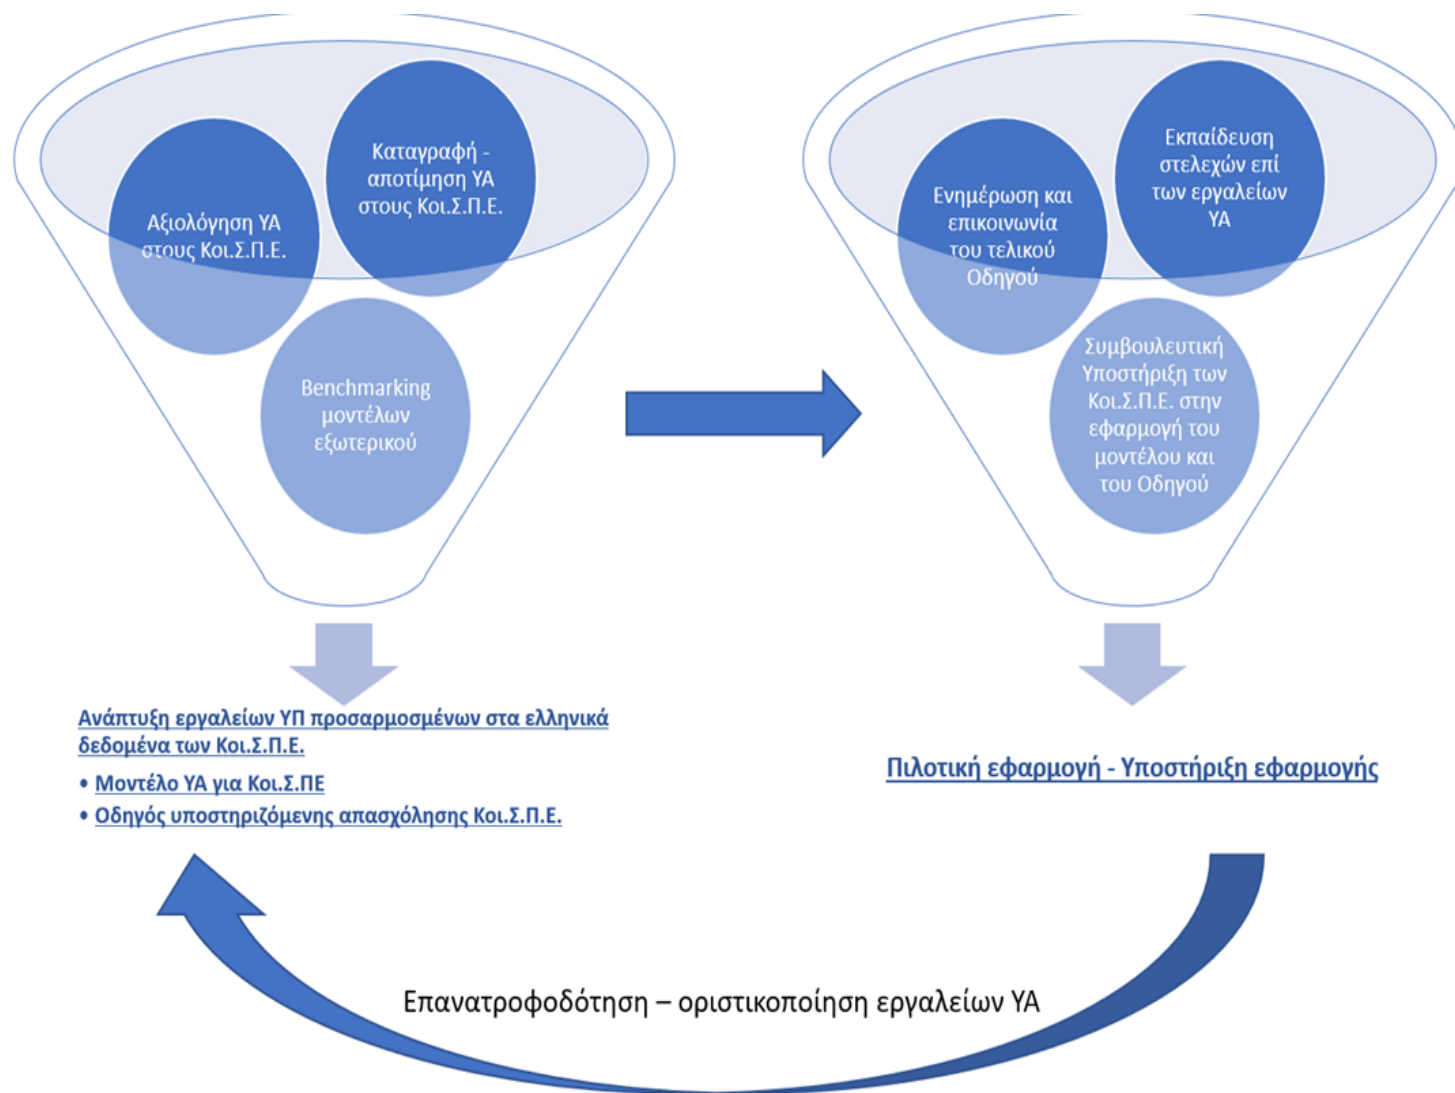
Αξιολόγηση ΥΑ στους Κοι.Σ.Π.Ε.

Καταγραφή - αποτίμηση ΥΑ στους Κοι.Σ.Π.Ε.

Benchmarking μοντέλων εξωτερικού

Ενημέρωση και επικοινωνία του τελικού Οδηγού

Εκπαίδευση στελεχών επί των εργαλείων ΥΑ

Συμβουλευτική Υποστήριξη των Κοι.Σ.Π.Ε. στην εφαρμογή του μοντέλου και του Οδηγού

Ανάπτυξη εργαλείων ΥΠ προσαρμοσμένων στα ελληνικά δεδομένα των Κοι.Σ.Π.Ε.

• Μοντέλο ΥΑ για Κοι.Σ.ΠΕ
• Οδηγός υποστηριζόμενης απασχόλησης Κοι.Σ.Π.Ε.

Πιλοτική εφαρμογή - Υποστήριξη εφαρμογής

Επανατροφοδότηση – οριστικοποίηση εργαλείων ΥΑ